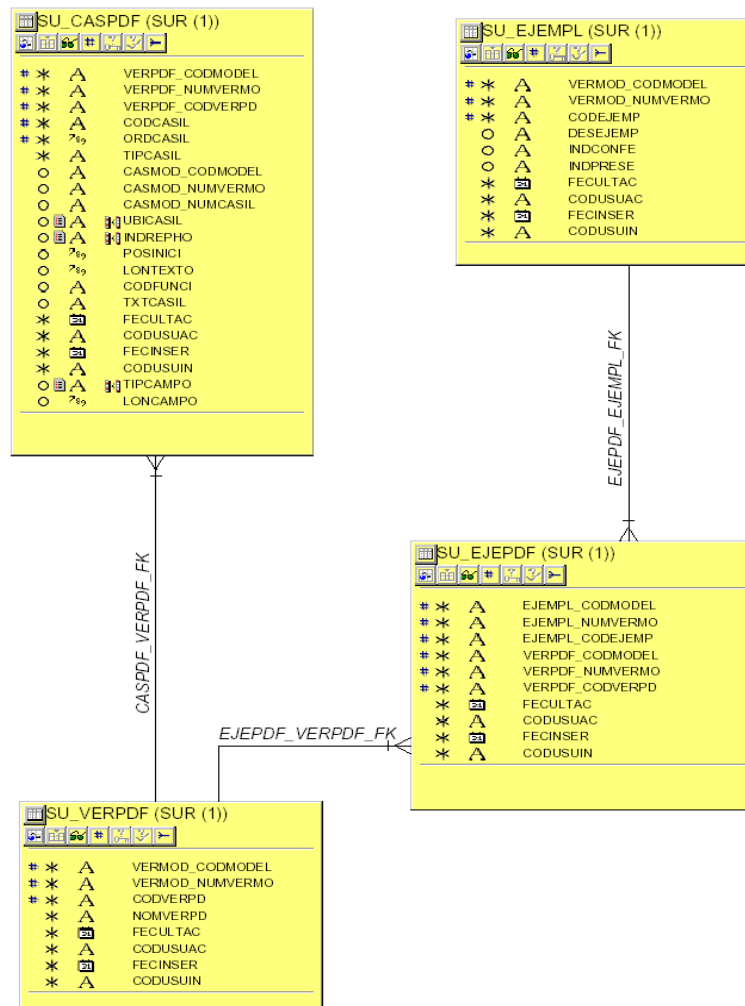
SU_CASPDF (SUR (1))

# * A VERPDF_CODMODEL
# * A VERPDF_NUMVERMO
# * A VERPDF_CODVERPD
# * A CODCASIL
# * 789 ORDCASIL
* A TIPCASIL
O A CASMOD_CODMODEL
O A CASMOD_NUMVERMO
O A CASMOD_NUMCASIL
O A UBICASIL
O A INDREPHO
O 789 POSINICI
O 789 LONTEXTO
O A CODFUNCI
O A TXTCASIL
* FECULTAC
* A CODUSUAC
* FECINSER
* A CODUSUIN
O A TIPCAMPO
O 789 LONCAMPO

SU_EJEMPL (SUR (1))

# * A VERMOD_CODMODEL
# * A VERMOD_NUMVERMO
# * A CODEJEMP
O A DESEJEMP
O A INDCONFE
O A INDPRESE
* FECULTAC
* A CODUSUAC
* FECINSER
* A CODUSUIN

EJEPDF_EJEMPL_FK

CASPDF_VERPDF_FK

SU_EJEPDF (SUR (1))

# * A EJEMPL_CODMODEL
# * A EJEMPL_NUMVERMO
# * A EJEMPL_CODEJEMP
# * A VERPDF_CODMODEL
# * A VERPDF_NUMVERMO
# * A VERPDF_CODVERPD
* FECULTAC
* A CODUSUAC
* FECINSER
* A CODUSUIN

EJEPDF_VERPDF_FK

SU_VERPDF (SUR (1))

# * A VERMOD_CODMODEL
# * A VERMOD_NUMVERMO
# * A CODVERPD
* A NOMVERPD
* FECULTAC
* A CODUSUAC
* FECINSER
* A CODUSUIN